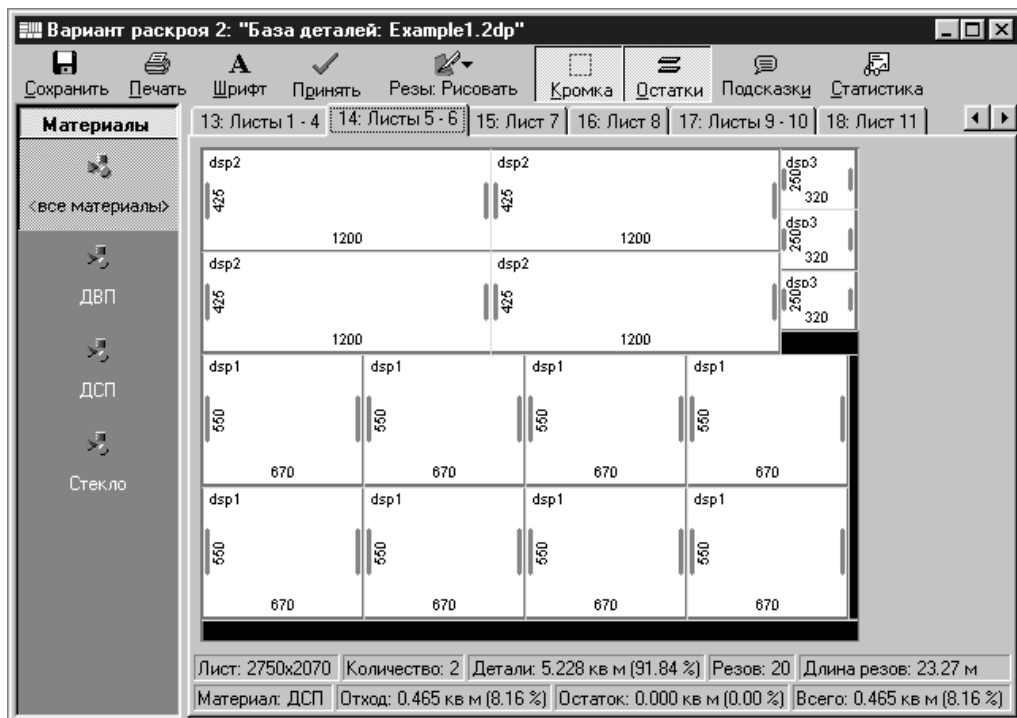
Вариант раскроя 2: "База деталей: Example1.2dp"

Сохранить Печать Шрифт Принять Резы: Рисовать Кромка Остатки Подсказки Статистика

Материалы
<все материалы>
ДВП
ДСП
Стекло

13: Листы 1 - 4 | 14: Листы 5 - 6 | 15: Лист 7 | 16: Лист 8 | 17: Листы 9 - 10 | 18: Лист 11

dsp2 425 1200
dsp2 425 1200
dsp3 250 320
dsp3 250 320
dsp2 425 1200
dsp2 425 1200
dsp3 250 320
dsp1 550 670
dsp1 550 670
dsp1 550 670
dsp1 550 670
dsp1 550 670
dsp1 550 670
dsp1 550 670
dsp1 550 670

Лист: 2750x2070 | Количество: 2 | Детали: 5.228 кв м (91.84 %) | Резов: 20 | Длина резов: 23.27 м
Материал: ДСП | Отход: 0.465 кв м (8.16 %) | Остаток: 0.000 кв м (0.00 %) | Всего: 0.465 кв м (8.16 %)